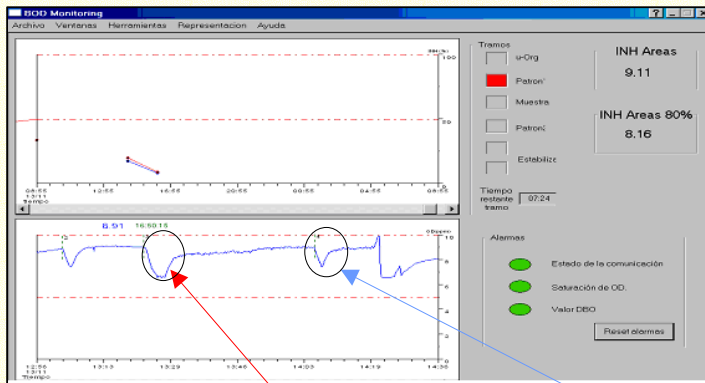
BOD Monitoring

Archivo Ventanas Herramientas Representacion Ayuda

DBO %
100
50
0

08:55 13/11
tiempo
12:55
16:55
20:55
00:55
04:55
08:55

Tramos
u-Org
Patron
Muestra
Patron2
Estabilize

Tiempo restante tramo 07:24

INH Areas
9.11

INH Areas 80%
8.16

6.91 16:50:15

OD ppm
10
8
6
4
2
0

12:56 13/11
Tiempo
13:13
13:29
13:46
14:03
14:19
14:36

Alarmas
Estado de la comunicación
Saturación de OD.
Valor DBO
Reset alarmas